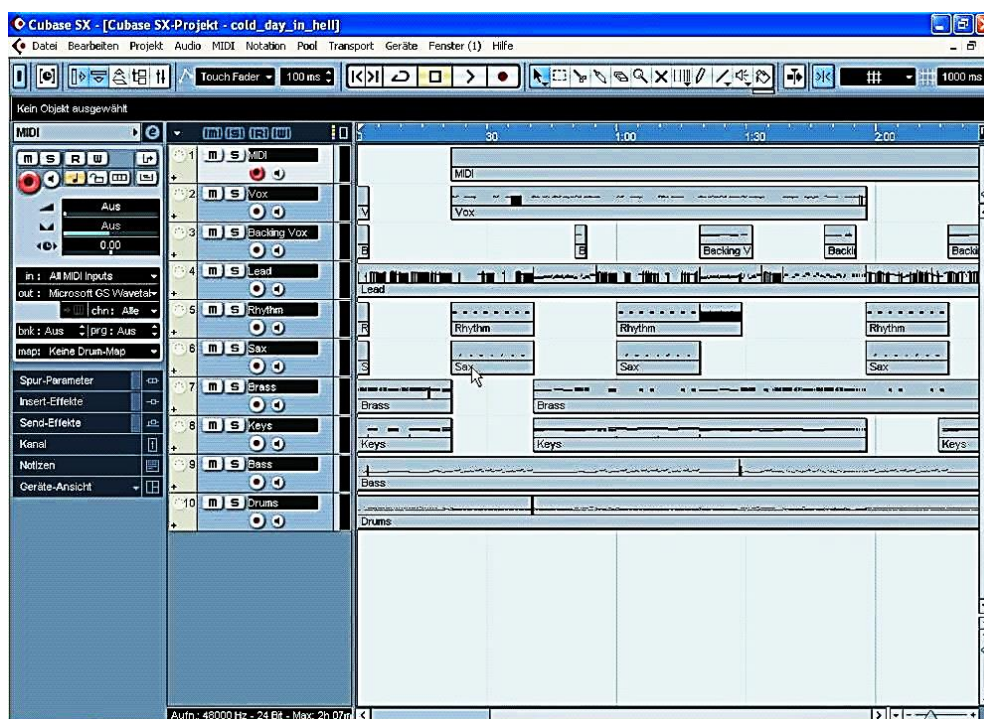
Cubase SX - [Cubase SX-Projekt - cold_day_in_hell]

Datei Bearbeiten Projekt Audio MIDI Notation Pool Transport Geräte Fenster (1) Hilfe

Touch Fader 100 ms 1000 ms

Kein Objekt ausgewählt

MIDI

m S R W

Aus

Aus

0.00

in: All MIDI Inputs

out: Microsoft GS Wavetal

chn: Alle

bnk: Aus prg: Aus

map: Keine Drum-Map

Spur-Parameter

Insert-Effekte

Send-Effekte

Kanal

Notizen

Geräte-Ansicht

m S R W

1 m S MIDI

2 m S Vox

3 m S Backing Vox

4 m S Lead

5 m S Rhythm

6 m S Sax

7 m S Brass

8 m S Keys

9 m S Bass

10 m S Drums

30 1:00 1:30 2:00

MIDI

V Vox

B B Backing V Backi Backi

Lead

R Rhythm Rhythm Rhythm

S Sax Sax Sax

Brass Brass

Keys Keys Keys

Bass

Drums

Aufn.: 48000 Hz - 24 Bit - Max: 2h 07m